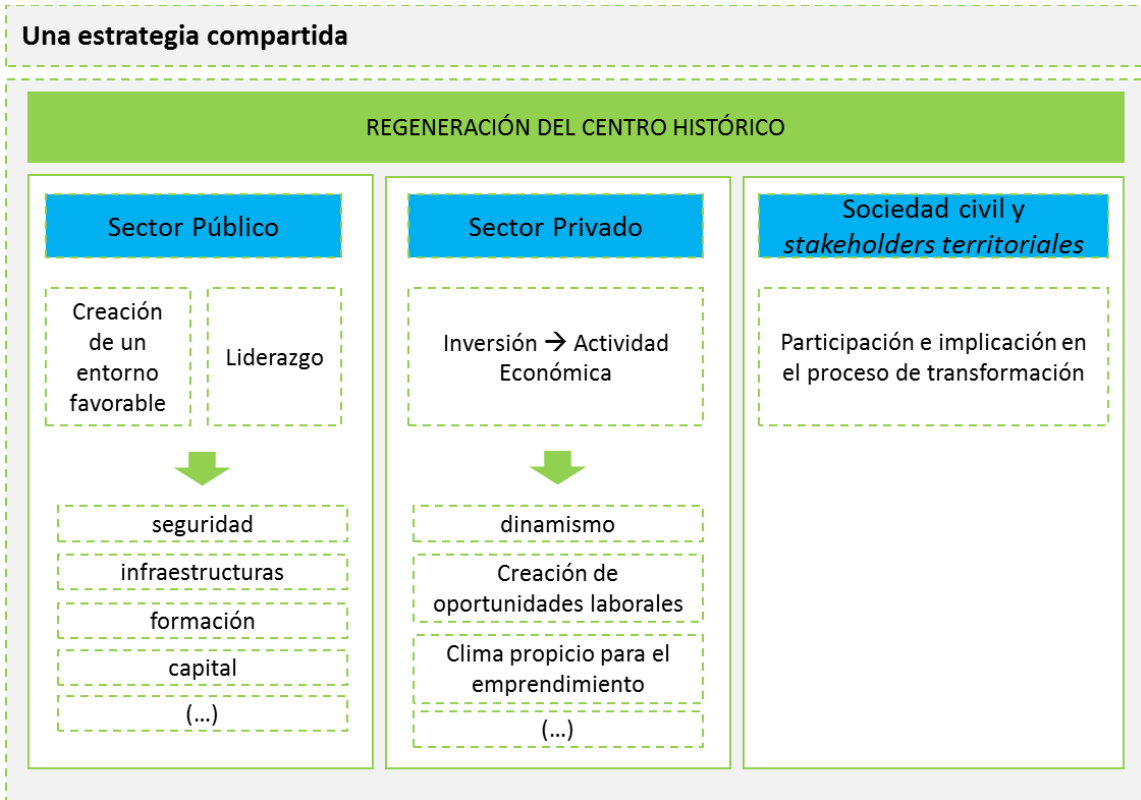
Una estrategia compartida

REGENERACIÓN DEL CENTRO HISTÓRICO

Sector Público

Creación de un entorno favorable

Liderazgo

seguridad

infraestructuras

formación

capital

(…)

Sector Privado

Inversión → Actividad Económica

dinamismo

Creación de oportunidades laborales

Clima propicio para el emprendimiento

(…)

Sociedad civil y *stakeholders territoriales*

Participación e implicación en el proceso de transformación